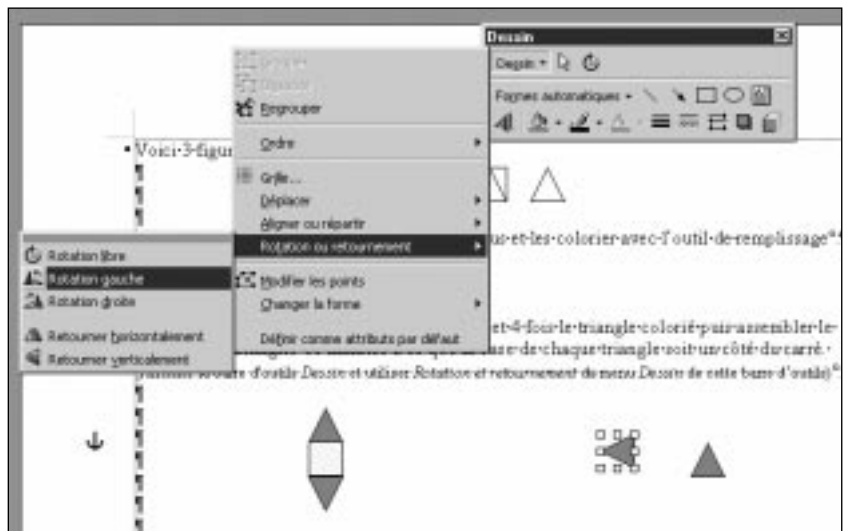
Dessin

Dessin ▾

Formes automatiques ▾

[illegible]

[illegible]

Regrouper

Ordre

Grille...

Déplacer

Aligner ou répartir

Rotation ou retournement

Modifier les points

Changer la forme

Définir comme attributs par défaut

Rotation libre

Rotation gauche

Rotation droite

Retourner horizontalement

Retourner verticalement

Voici·3·figur

us·et·les·colorier·avec·l'outil·de·remplissage°.

et·4·fois·le·triangle·colorié·puis·assembler·le· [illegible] ·de·chaque·triangle·soit·un·côté·du·carré.·

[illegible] d'outils Dessin et utiliser Rotation et retournement du menu Dessin de cette barre d'outils)°